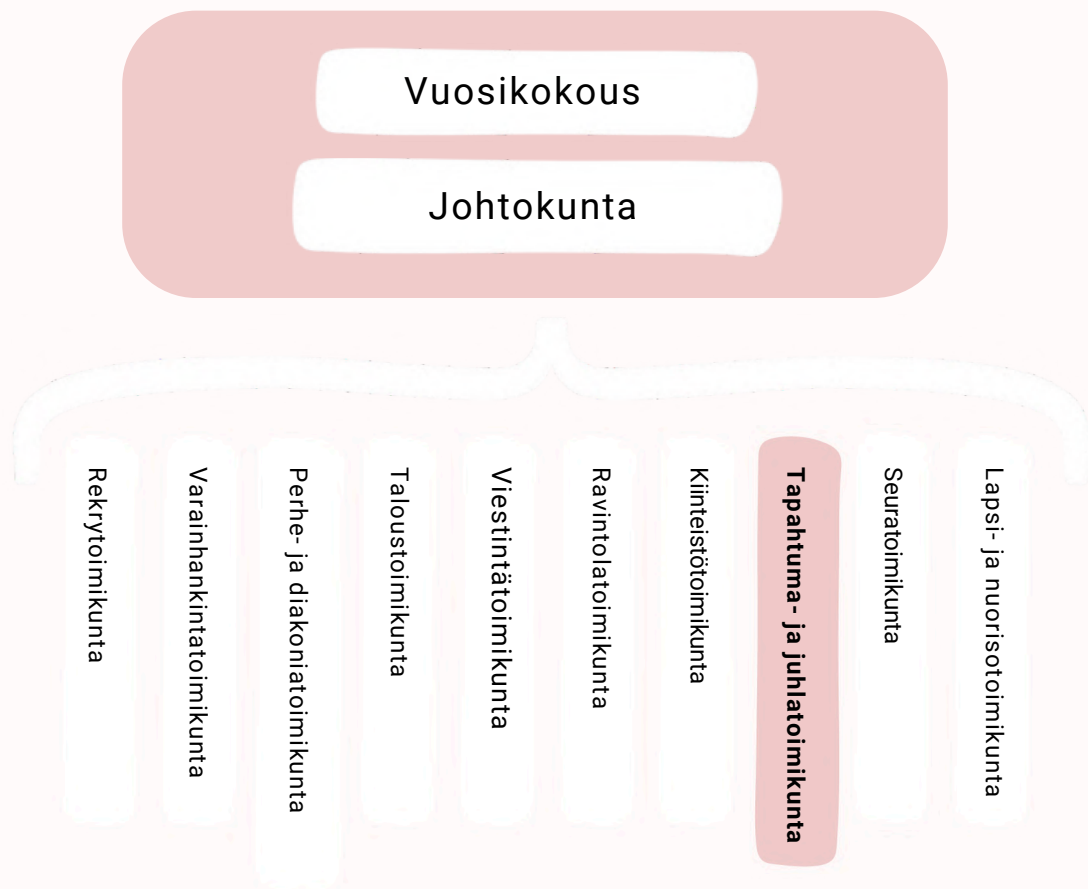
Vuosikokous

Johtokunta

Rekrytoimikunta

Varainhankintatoimikunta

Perhe- ja diakoniatoimikunta

Taloustoimikunta

Viestintätoimikunta

Ravintolatoimikunta

Kiinteistötoimikunta

Tapahtuma- ja juhlatoimikunta

Seuratoimikunta

Lapsi- ja nuorisotoimikunta